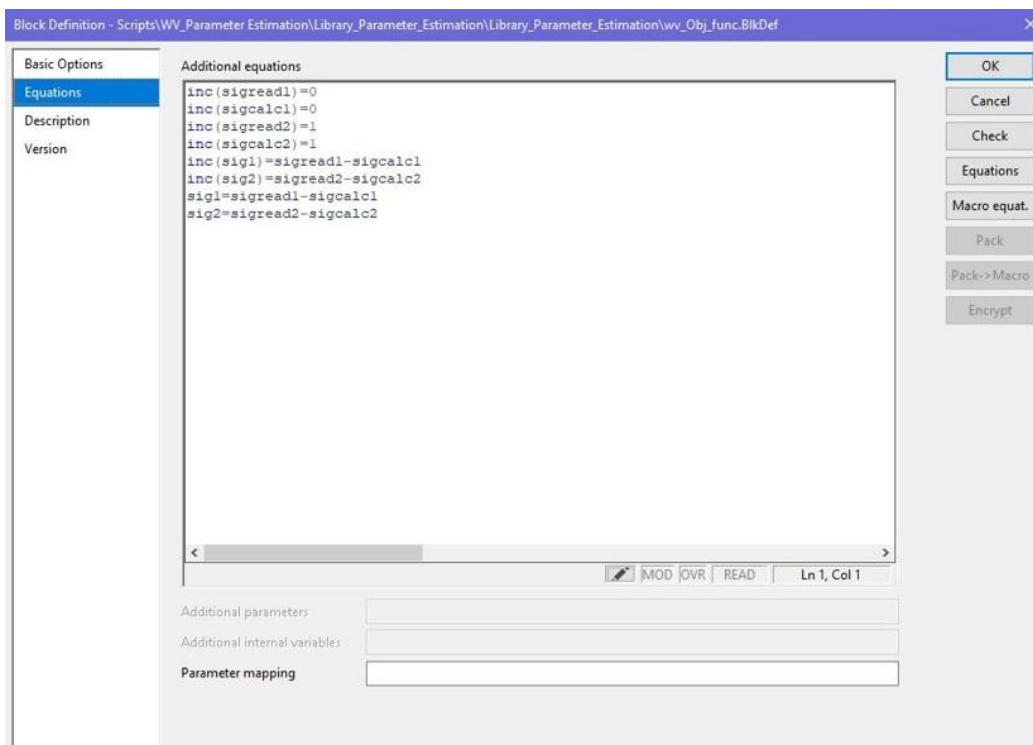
Block Definition - Scripts\WV_Parameter Estimation\Library_Parameter_Estimation\Library_Parameter_Estimation\wv_Obj_func.BlkDef

Basic Options
Equations
Description
Version

Additional equations

inc(sigread1)=0
inc(sigcalc1)=0
inc(sigread2)=1
inc(sigcalc2)=1
inc(sig1)=sigread1-sigcalc1
inc(sig2)=sigread2-sigcalc2
sig1=sigread1-sigcalc1
sig2=sigread2-sigcalc2

MOD OVR READ Ln 1, Col 1

Additional parameters
Additional internal variables
Parameter mapping

OK
Cancel
Check
Equations
Macro equat.
Pack
Pack->Macro
Encrypt